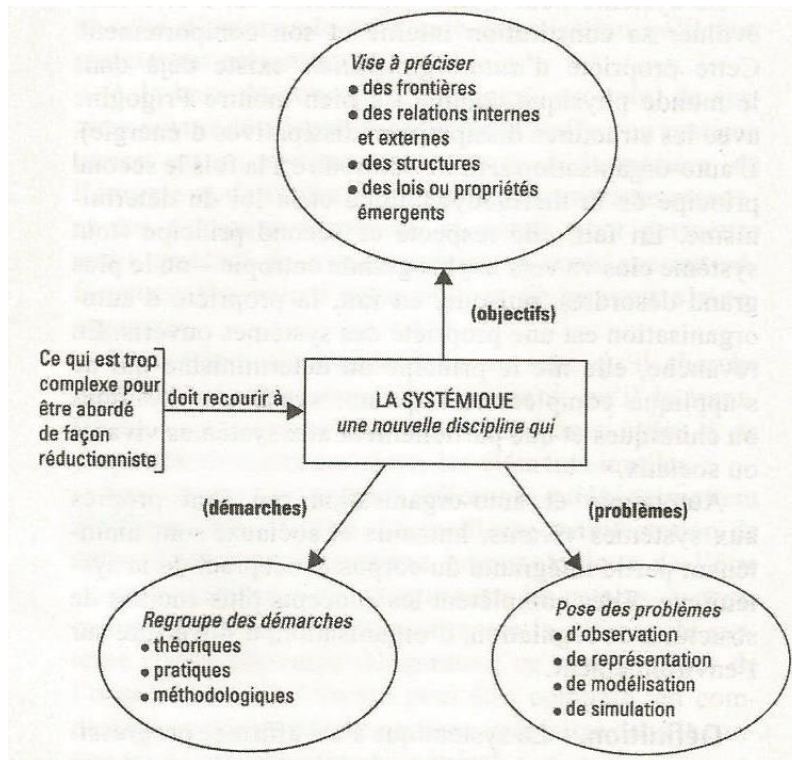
Vise à préciser
• des frontières
• des relations internes et externes
• des structures
• des lois ou propriétés émergents

(objectifs)

Ce qui est trop complexe pour être abordé de façon réductionniste

doit recourir à

LA SYSTÉMIQUE
une nouvelle discipline qui

(démarches)

(problèmes)

Regroupe des démarches
• théoriques
• pratiques
• méthodologiques

Pose des problèmes
• d'observation
• de représentation
• de modélisation
• de simulation